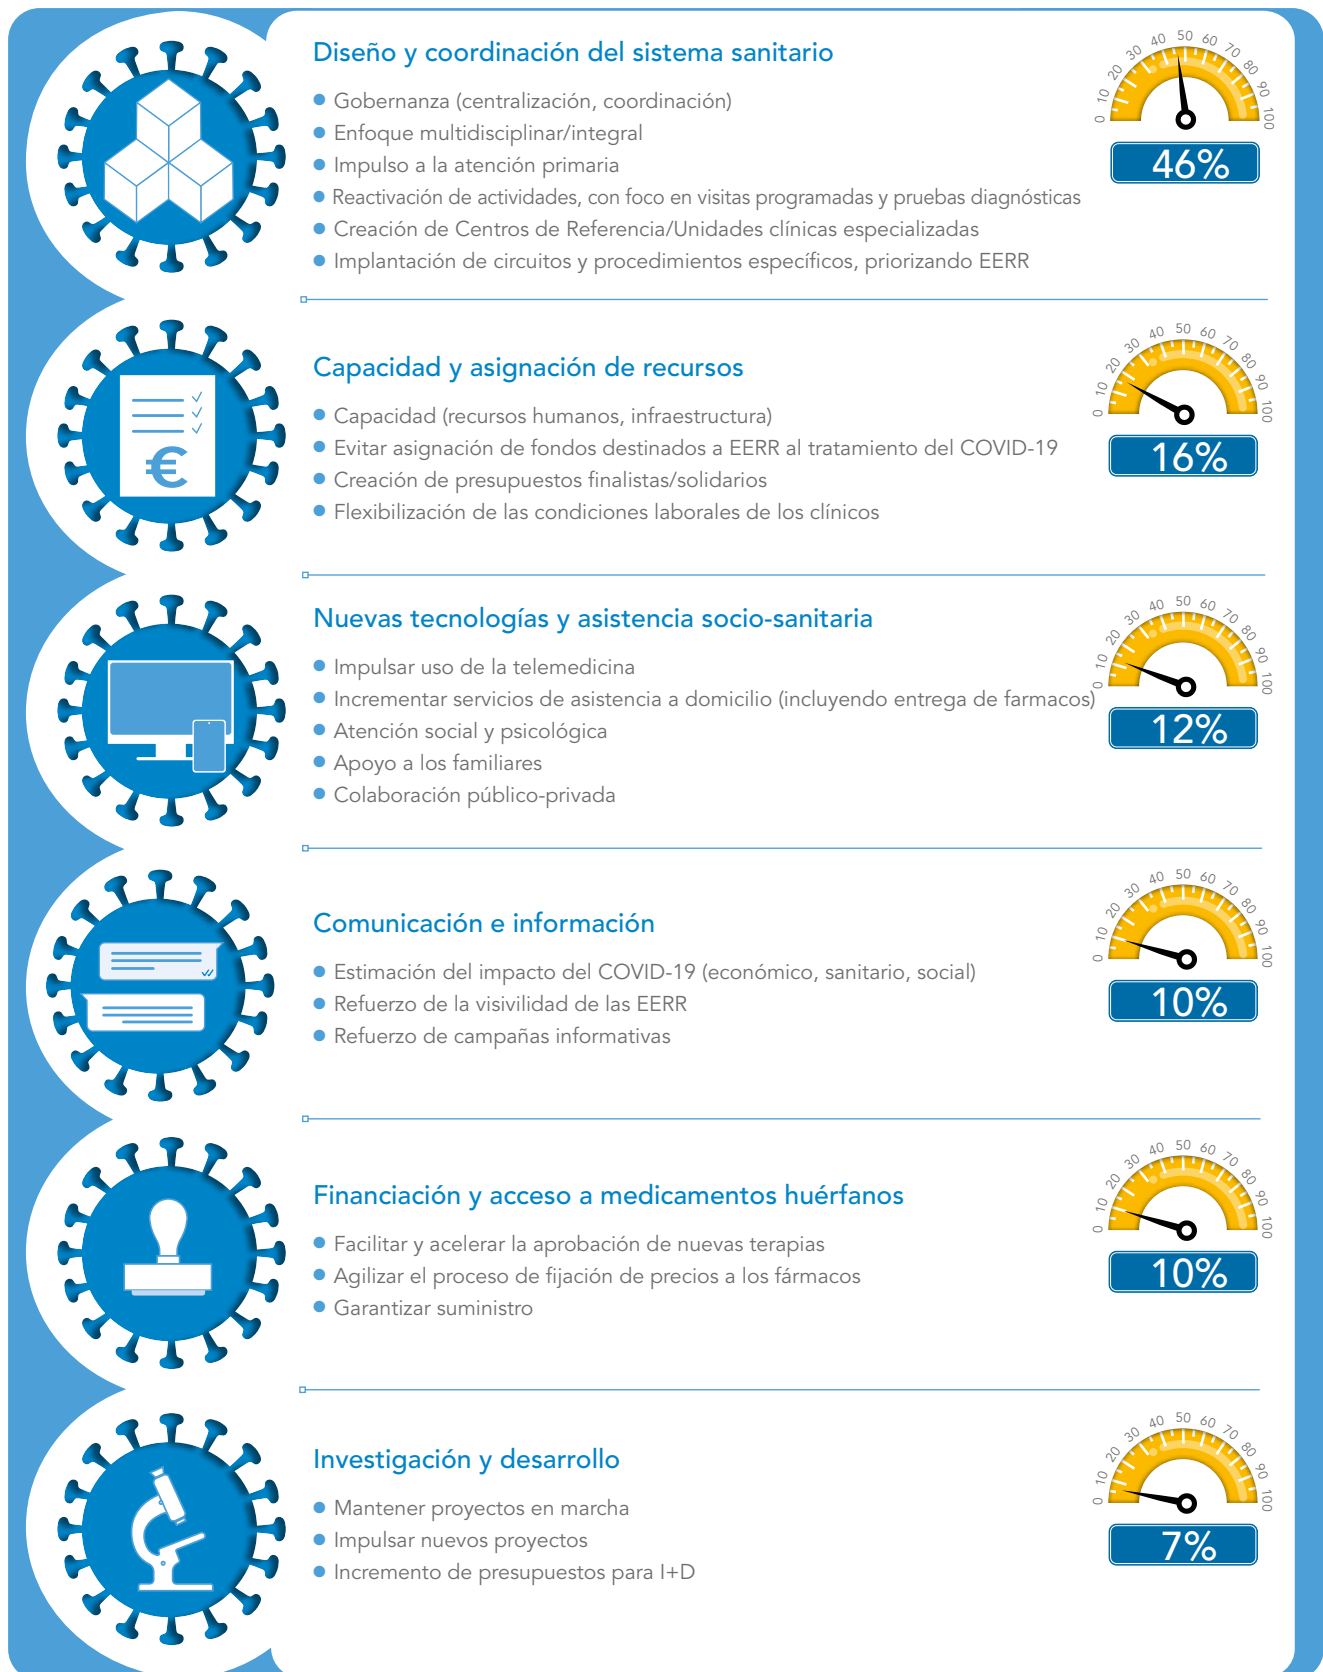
Diseño y coordinación del sistema sanitario

- Gobernanza (centralización, coordinación)
- Enfoque multidisciplinar/integral
- Impulso a la atención primaria
- Reactivación de actividades, con foco en visitas programadas y pruebas diagnósticas
- Creación de Centros de Referencia/Unidades clínicas especializadas
- Implantación de circuitos y procedimientos específicos, priorizando EERR

0 10 20 30 40 50 60 70 80 90 100

46%

€

Capacidad y asignación de recursos

- Capacidad (recursos humanos, infraestructura)
- Evitar asignación de fondos destinados a EERR al tratamiento del COVID-19
- Creación de presupuestos finalistas/solidarios
- Flexibilización de las condiciones laborales de los clínicos

0 10 20 30 40 50 60 70 80 90 100

16%

Nuevas tecnologías y asistencia socio-sanitaria

- Impulsar uso de la telemedicina
- Incrementar servicios de asistencia a domicilio (incluyendo entrega de farmacos)
- Atención social y psicológica
- Apoyo a los familiares
- Colaboración público-privada

0 10 20 30 40 50 60 70 80 90 100

12%

Comunicación e información

- Estimación del impacto del COVID-19 (económico, sanitario, social)
- Refuerzo de la visivilidad de las EERR
- Refuerzo de campañas informativas

0 10 20 30 40 50 60 70 80 90 100

10%

Financiación y acceso a medicamentos huérfanos

- Facilitar y acelerar la aprobación de nuevas terapias
- Agilizar el proceso de fijación de precios a los fármacos
- Garantizar suministro

0 10 20 30 40 50 60 70 80 90 100

10%

Investigación y desarrollo

- Mantener proyectos en marcha
- Impulsar nuevos proyectos
- Incremento de presupuestos para I+D

0 10 20 30 40 50 60 70 80 90 100

7%